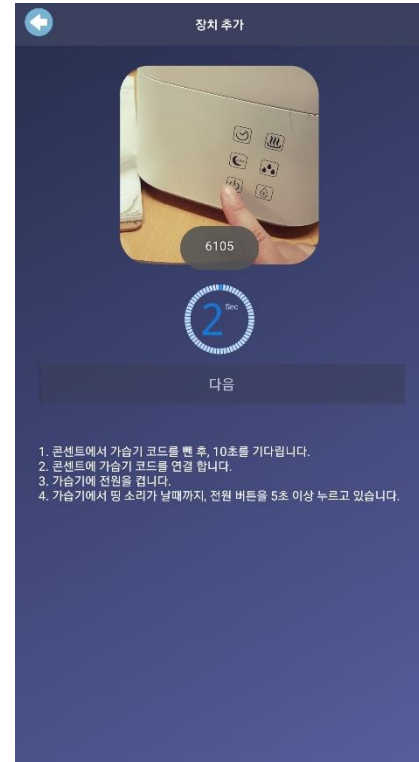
장치 추가

6105

2 Sec

다음

1. 콘센트에서 가습기 코드를 뺀 후, 10초를 기다립니다.
2. 콘센트에 가습기 코드를 연결 합니다.
3. 가습기에 전원을 켭니다.
4. 가습기에서 띵 소리가 날때까지, 전원 버튼을 5초 이상 누르고 있습니다.